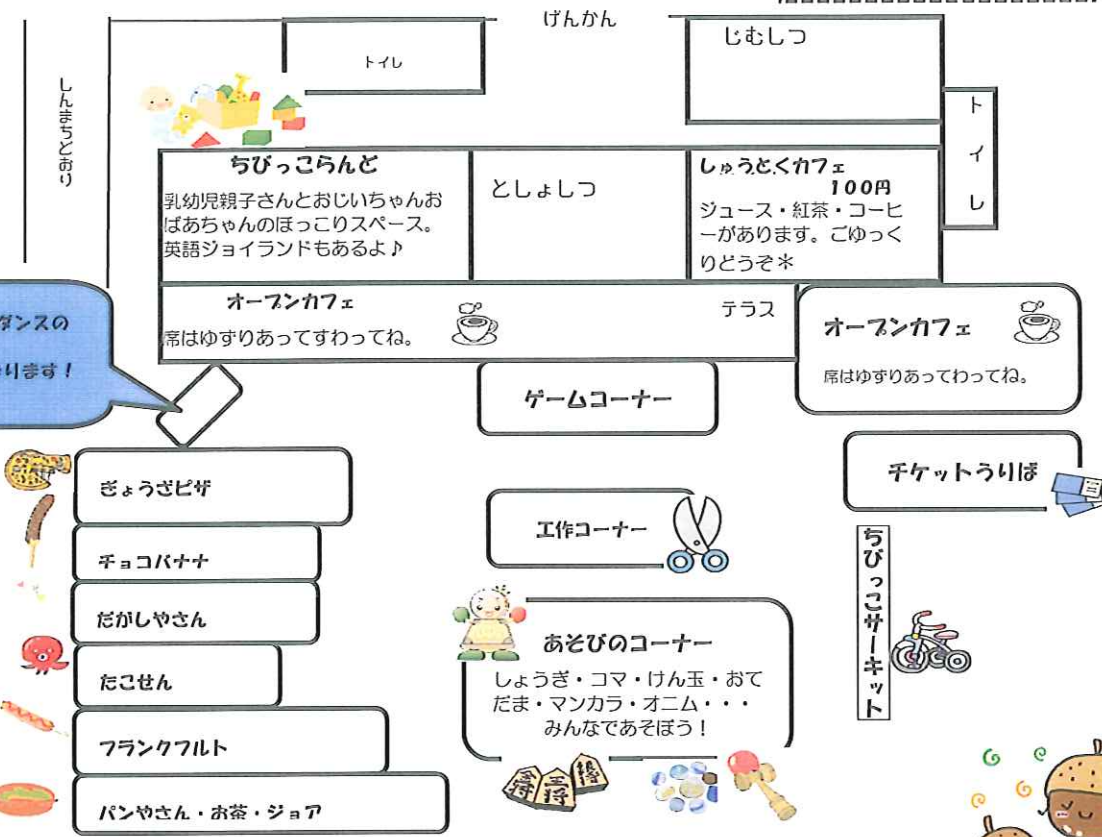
げんかん

トイレ

じむしつ

しんまちどおり

トイレ

ちびっこらんど
乳幼児親子さんとおじいちゃんおばあちゃんのほっこりスペース。英語ジョイランドもあるよ♪

としょしつ

しゅうとくカフェ
100円
ジュース・紅茶・コーヒーがあります。ごゆっくりどうぞ＊

オープンカフェ
席はゆずりあってすわってね。

テラス

オープンカフェ
席はゆずりあってわってね。

ダンスの
ります！

ゲームコーナー

チケットうりば

ぎょうざピザ

チョコバナナ

だがしやさん

たこせん

フランクフルト

パンやさん・お茶・ジョア

工作コーナー

あそびのコーナー
しょうぎ・コマ・けん玉・おてだま・マンカラ・オニム・・・
みんなであそぼう！

ちびっこサーキット

王将